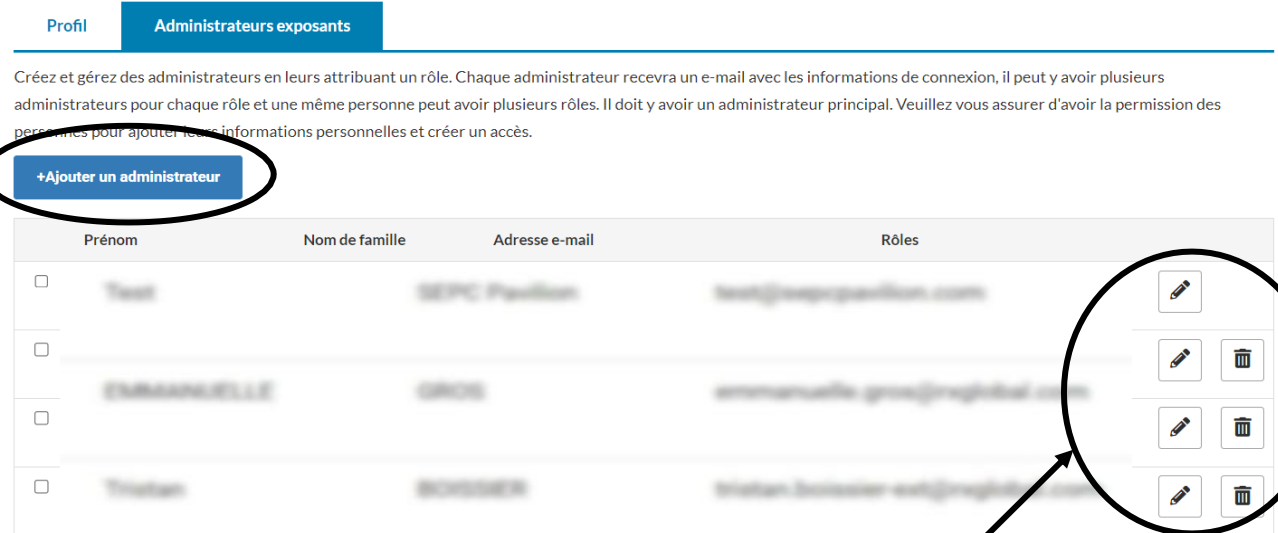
Profil

Administrateurs exposants

Créez et gérez des administrateurs en leurs attribuant un rôle. Chaque administrateur recevra un e-mail avec les informations de connexion, il peut y avoir plusieurs administrateurs pour chaque rôle et une même personne peut avoir plusieurs rôles. Il doit y avoir un administrateur principal. Veuillez vous assurer d'avoir la permission des personnes pour ajouter leurs informations personnelles et créer un accès.

+Ajouter un administrateur

| | Prénom | Nom de famille | Adresse e-mail | Rôles | |
|---|---|---|---|---|---|
| | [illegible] | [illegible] | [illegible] | | |
| | | | | | |
| | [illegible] | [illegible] | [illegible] | | |
| | | | | | |
| | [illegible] | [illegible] | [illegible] | | |